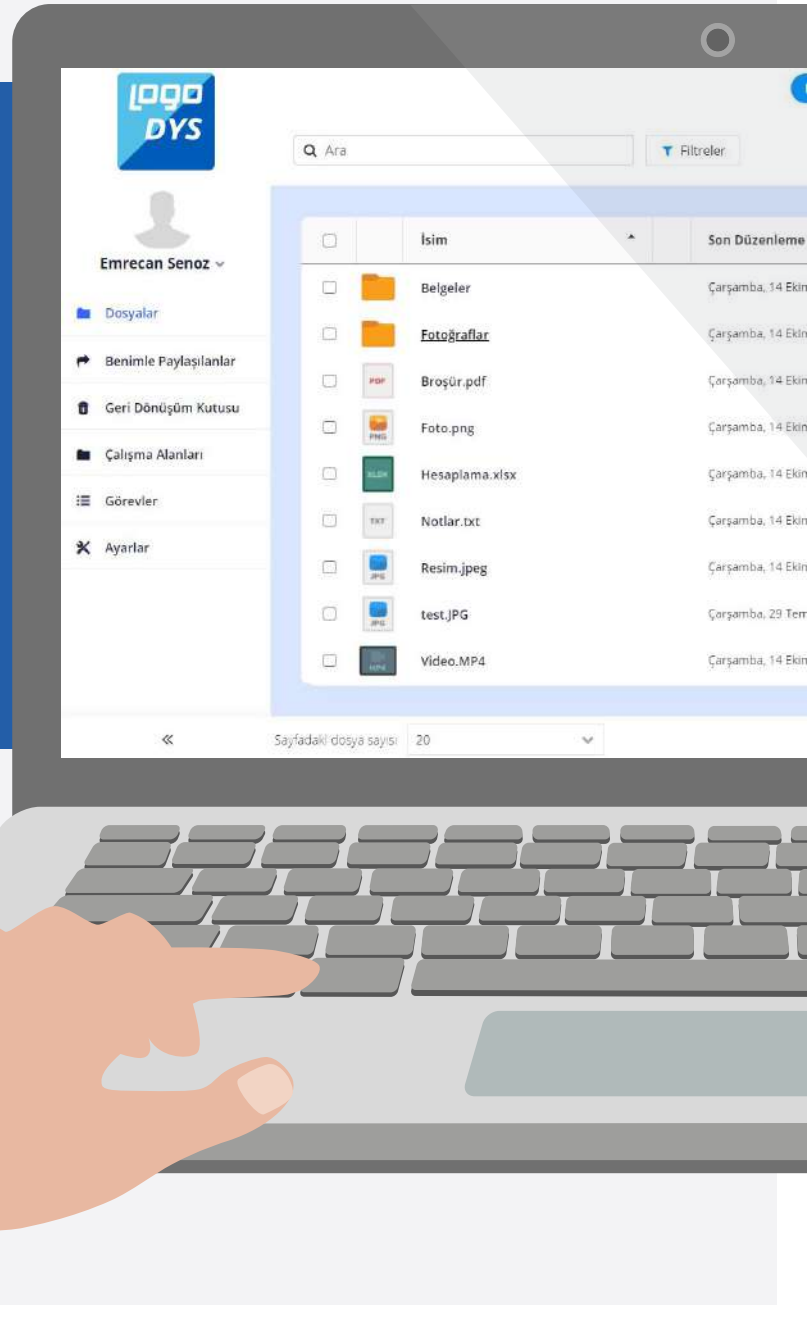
LOGO DYS

Ara

Filtreler

Emrecan Senoz

Dosyalar

Benimle Paylaşılanlar

Geri Dönüşüm Kutusu

Çalışma Alanları

Görevler

Ayarlar

| | | İsim | Son Düzenleme |
|---|---|---|---|
| | | Belgeler | Çarşamba, 14 Ekim |
| | | Fotoğraflar | Çarşamba, 14 Ekim |
| | PDF | Broşür.pdf | Çarşamba, 14 Ekim |
| | PNG | Foto.png | Çarşamba, 14 Ekim |
| | XLSX | Hesaplama.xlsx | Çarşamba, 14 Ekim |
| | TXT | Notlar.txt | Çarşamba, 14 Ekim |
| | JPG | Resim.jpeg | Çarşamba, 14 Ekim |
| | JPG | test.JPG | Çarşamba, 29 Tem |
| | MP4 | Video.MP4 | Çarşamba, 14 Ekim |

«

Sayfadaki dosya sayısı 20